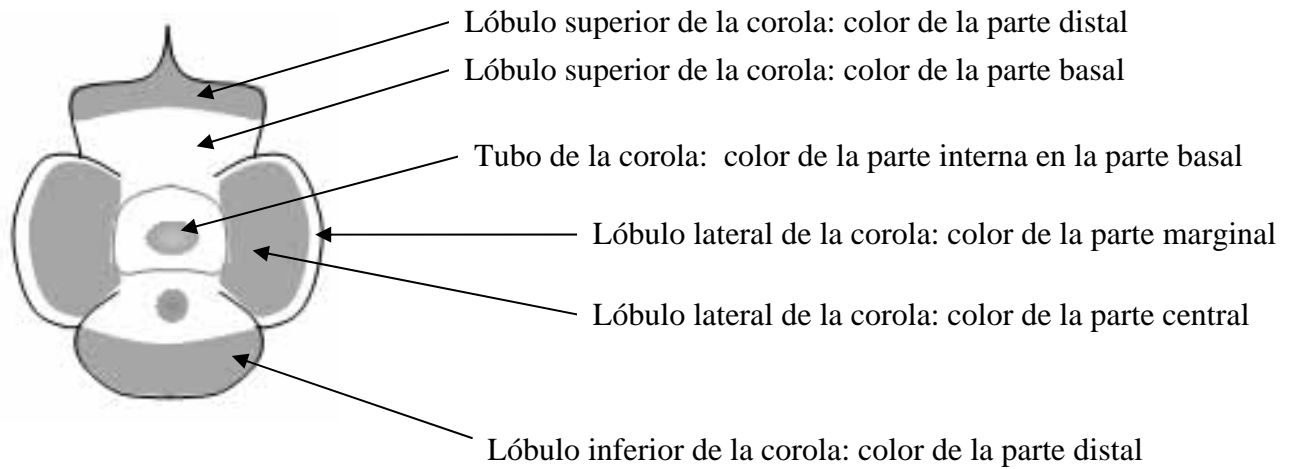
Lóbulo superior de la corola: color de la parte distal
Lóbulo superior de la corola: color de la parte basal
Tubo de la corola: color de la parte interna en la parte basal
Lóbulo lateral de la corola: color de la parte marginal
Lóbulo lateral de la corola: color de la parte central
Lóbulo inferior de la corola: color de la parte distal